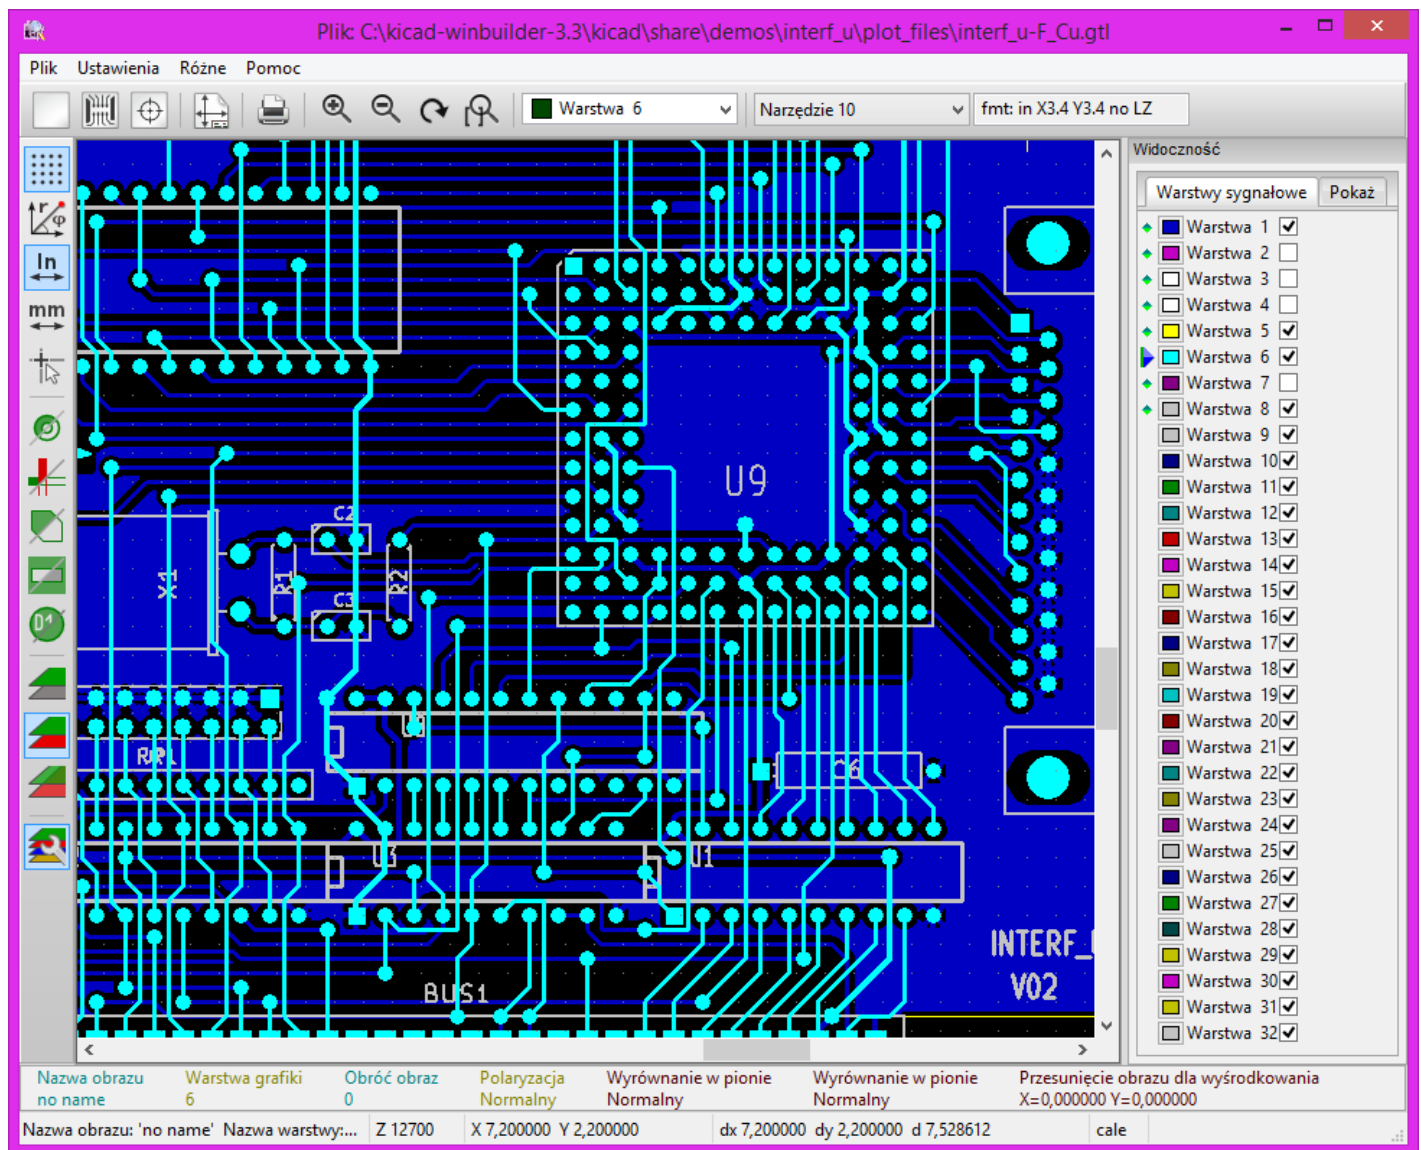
Plik: C:\kicad-winbuilder-3.3\kicad\share\demos\interf_u\plot_files\interf_u-F_Cu.gtl

Plik Ustawienia Różne Pomoc

Warstwa 6
Narzędzie 10
fmt: in X3.4 Y3.4 no LZ

In
mm

U9
C2
C3
R1
R2
X1
RR1
U3
U1
C6
BUS1
INTERF_
V02

Widoczność

Warstwy sygnałowe
Pokaż

Warstwa 1
Warstwa 2
Warstwa 3
Warstwa 4
Warstwa 5
Warstwa 6
Warstwa 7
Warstwa 8
Warstwa 9
Warstwa 10
Warstwa 11
Warstwa 12
Warstwa 13
Warstwa 14
Warstwa 15
Warstwa 16
Warstwa 17
Warstwa 18
Warstwa 19
Warstwa 20
Warstwa 21
Warstwa 22
Warstwa 23
Warstwa 24
Warstwa 25
Warstwa 26
Warstwa 27
Warstwa 28
Warstwa 29
Warstwa 30
Warstwa 31
Warstwa 32

Nazwa obrazu
no name
Warstwa grafiki
6
Obróć obraz
0
Polaryzacja
Normalny
Wyrównanie w pionie
Normalny
Wyrównanie w pionie
Normalny
Przesunięcie obrazu dla wyśrodkowania
X=0,000000 Y=0,000000

Nazwa obrazu: 'no name' Nazwa warstwy:...
Z 12700
X 7,200000 Y 2,200000
dx 7,200000 dy 2,200000 d 7,528612
cale